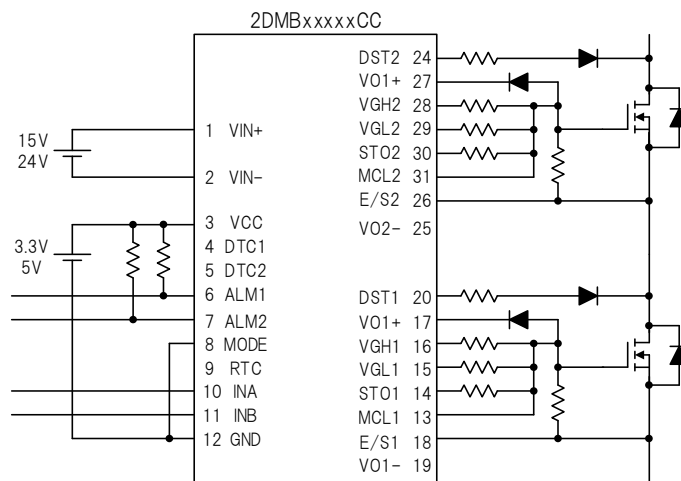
2DMBxxxxxCC

15V
24V

3.3V
5V

1 VIN+
2 VIN-
3 VCC
4 DTC1
5 DTC2
6 ALM1
7 ALM2
8 MODE
9 RTC
10 INA
11 INB
12 GND

DST2 24
VO1+ 27
VGH2 28
VGL2 29
STO2 30
MCL2 31
E/S2 26
VO2- 25

DST1 20
VO1+ 17
VGH1 16
VGL1 15
STO1 14
MCL1 13
E/S1 18
VO1- 19